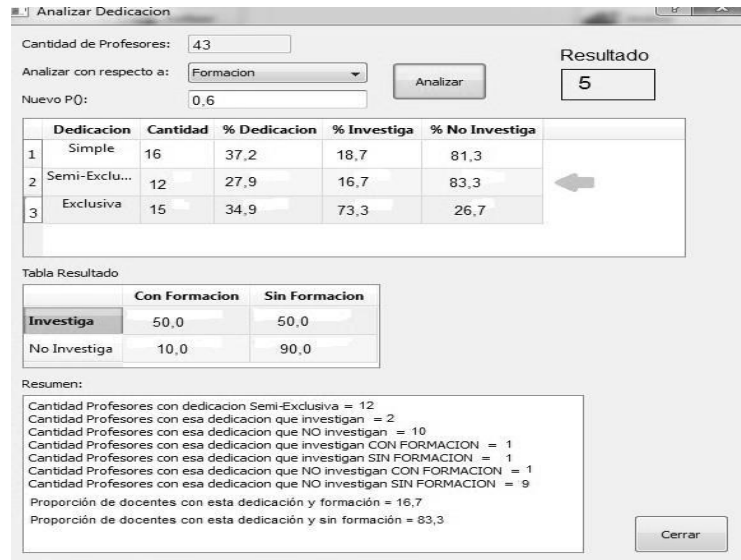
Analizar Dedicacion

Cantidad de Profesores: 43

Resultado

5

Analizar con respecto a: Formacion

Analizar

Nuevo P(): 0,6

| | Dedicacion | Cantidad | % Dedicacion | % Investiga | % No Investiga |
|---|---|---|---|---|---|
| 1 | Simple | 16 | 37,2 | 18,7 | 81,3 |
| 2 | Semi-Exclu... | 12 | 27,9 | 16,7 | 83,3 |
| 3 | Exclusiva | 15 | 34,9 | 73,3 | 26,7 |

Tabla Resultado

| | Con Formacion | Sin Formacion |
|---|---|---|
| Investiga | 50,0 | 50,0 |
| No Investiga | 10,0 | 90,0 |

Resumen:

Cantidad Profesores con dedicacion Semi-Exclusiva = 12
Cantidad Profesores con esa dedicacion que investigan = 2
Cantidad Profesores con esa dedicacion que NO investigan = 10
Cantidad Profesores con esa dedicacion que investigan CON FORMACION = 1
Cantidad Profesores con esa dedicacion que investigan SIN FORMACION = 1
Cantidad Profesores con esa dedicacion que NO investigan CON FORMACION = 1
Cantidad Profesores con esa dedicacion que NO investigan SIN FORMACION = 9
Proporción de docentes con esta dedicación y formación = 16,7
Proporción de docentes con esta dedicación y sin formación = 83,3

Cerrar